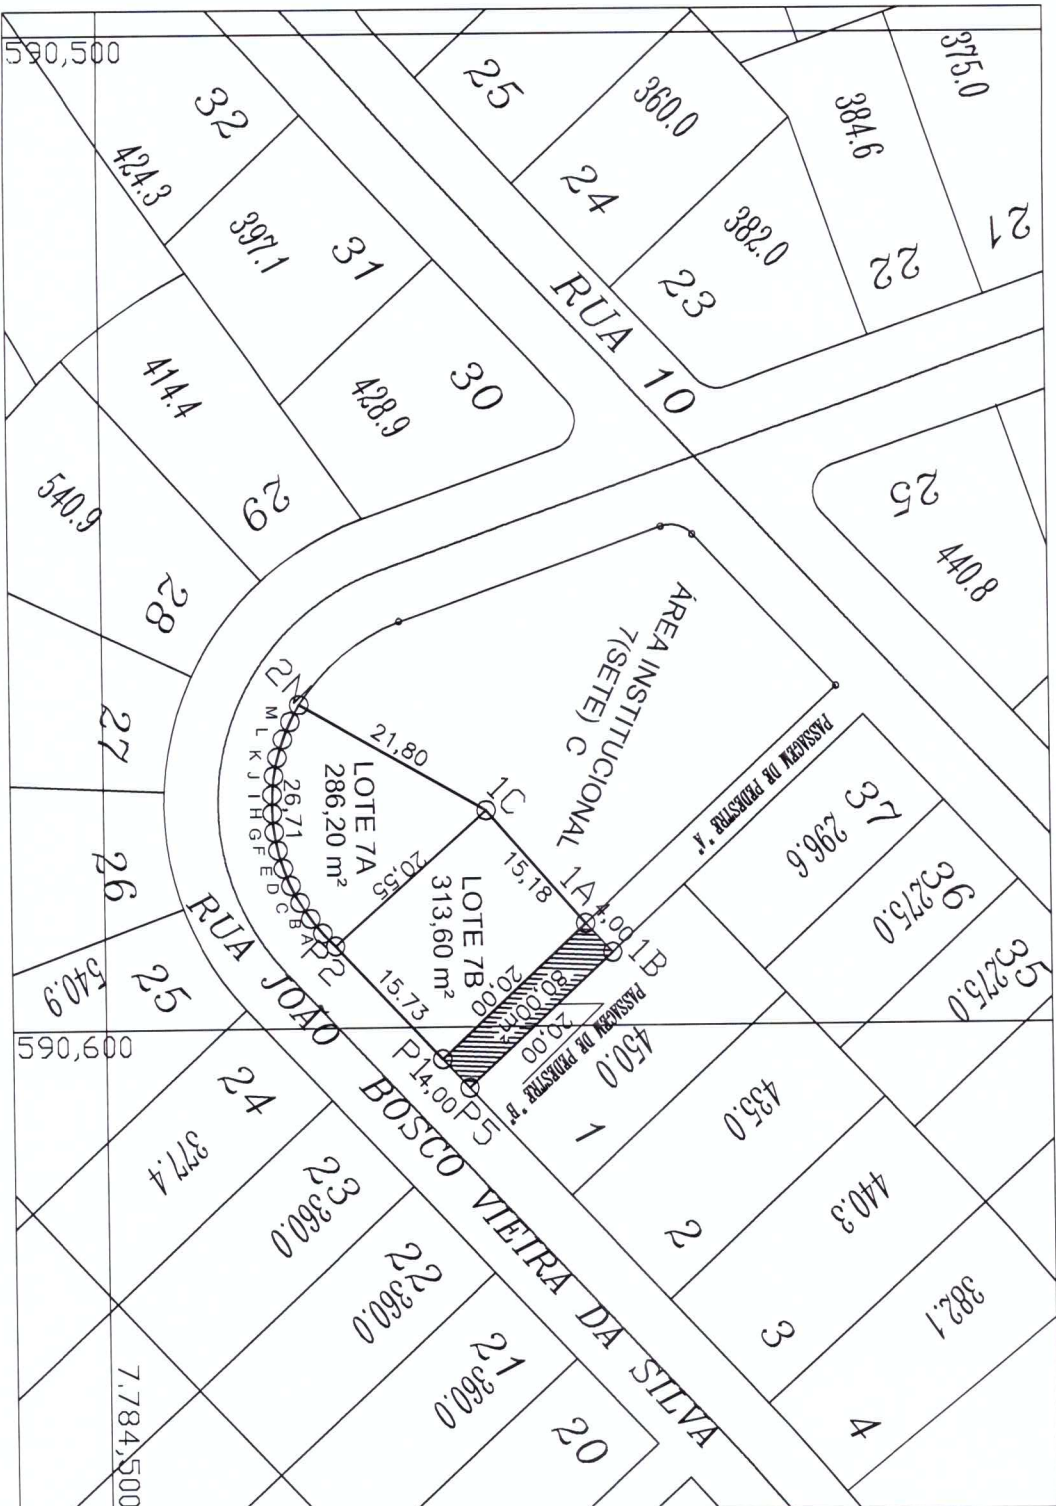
590,500
32
424.3
397.1
31
30
428.9
414.4
29
540.9
28
27
26
25
540.9
25
360.0
24
382.0
23
384.6
22
375.0
21
RUA 10
25
440.8
ÁREA INSTITUCIONAL 7(SETE) C
PASSAGEM DE PEDESTRE "A"
37
296.6
36
275.0
35
275.0
2N
M L K J I H G F E D C B A
21,80
26,71
LOTE 7A
286,20 m²
1C
20,55
15,18
1A
LOTE 7B
313,60 m²
4,00
1B
15,73
20,00
80,00m²
20,00
PASSAGEM DE PEDESTRE "B"
450.0
P1
4,00
P5
2
590,600
RUA JOÃO BOSCO VIEIRA DA SILVA
24
377.4
23
360.0
22
360.0
21
360.0
20
1
435.0
2
440.3
3
382.1
4
7.784,500